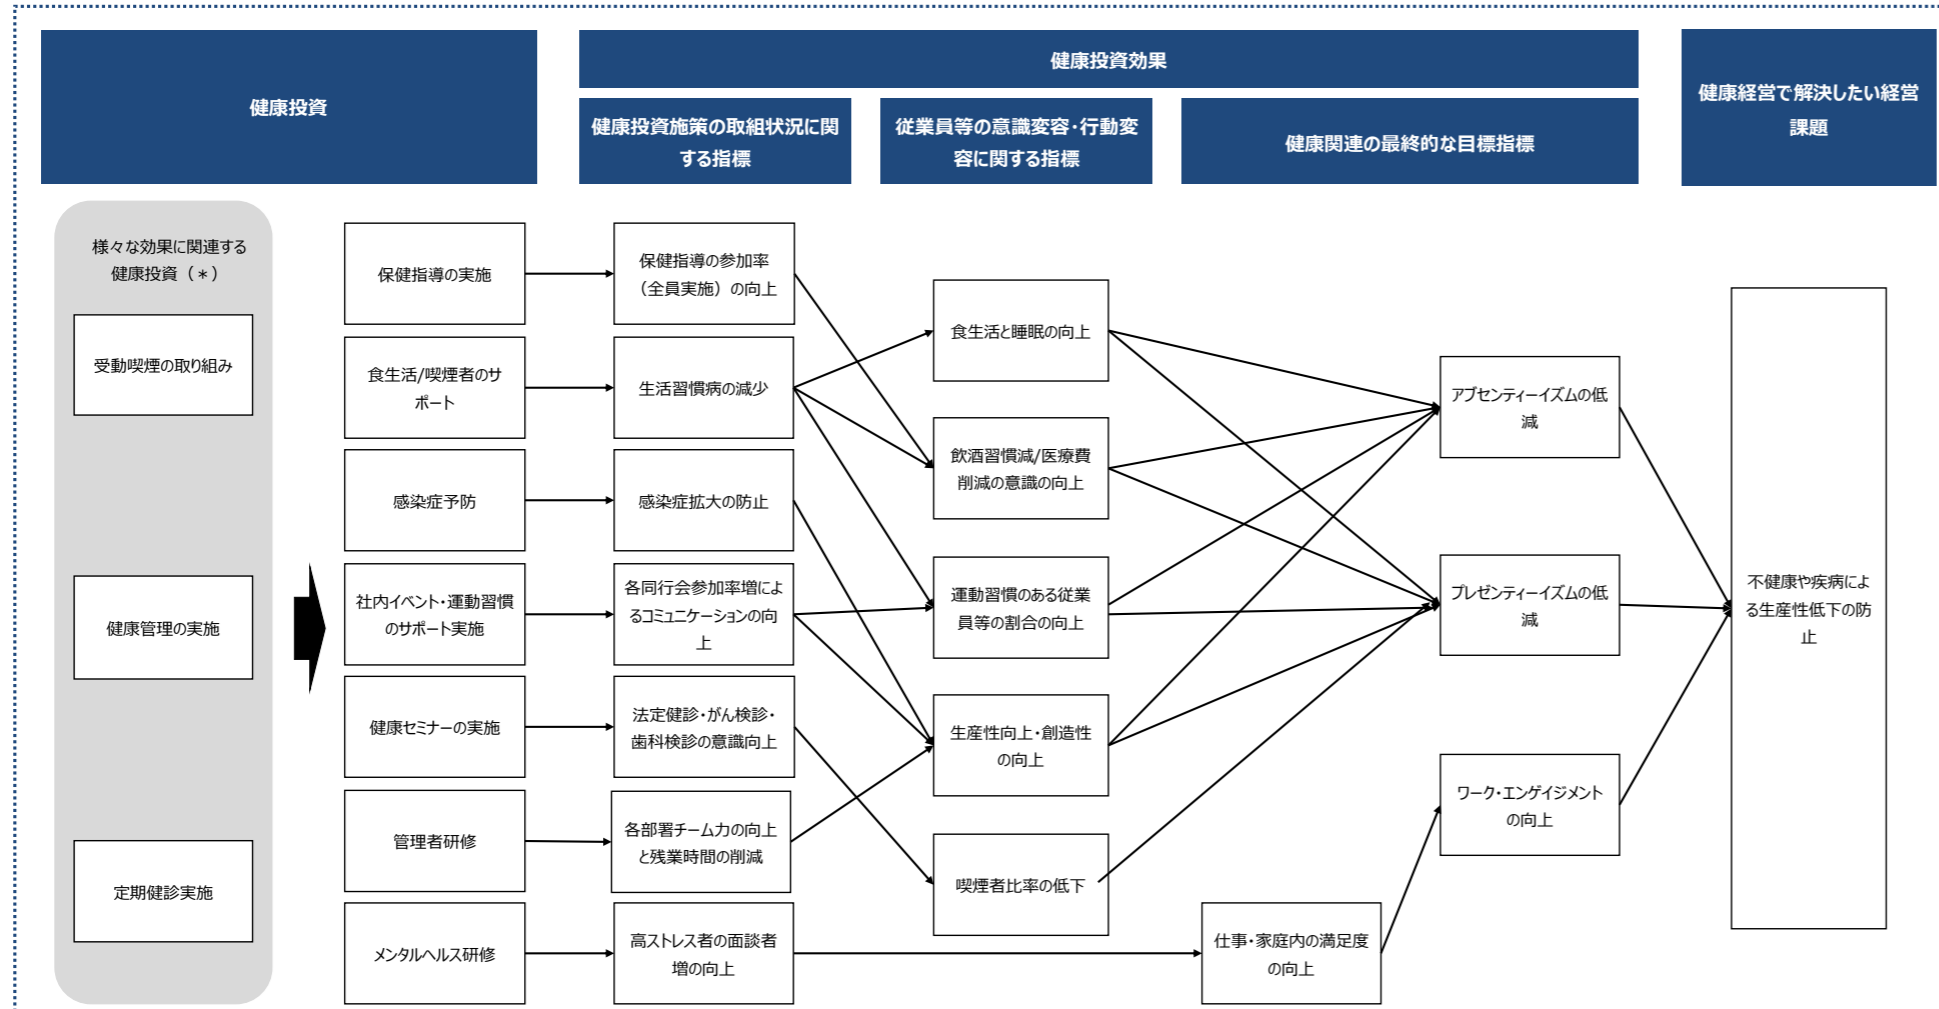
健康投資

健康投資効果

健康投資施策の取組状況に関する指標

従業員等の意識変容・行動変容に関する指標

健康関連の最終的な目標指標

健康経営で解決したい経営課題

様々な効果に関連する健康投資（＊）

受動喫煙の取り組み

健康管理の実施

定期健診実施

保健指導の実施

食生活/喫煙者のサポート

感染症予防

社内イベント・運動習慣のサポート実施

健康セミナーの実施

管理者研修

メンタルヘルス研修

保健指導の参加率（全員実施）の向上

生活習慣病の減少

感染症拡大の防止

各同行会参加率増によるコミュニケーションの向上

法定健診・がん検診・歯科検診の意識向上

各部署チーム力の向上と残業時間の削減

高ストレス者の面談者増の向上

食生活と睡眠の向上

飲酒習慣減/医療費削減の意識の向上

運動習慣のある従業員等の割合の向上

生産性向上・創造性の向上

喫煙者比率の低下

仕事・家庭内の満足度の向上

アブセンティーイズムの低減

プレゼンティーイズムの低減

ワーク・エンゲイジメントの向上

不健康や疾病による生産性低下の防止